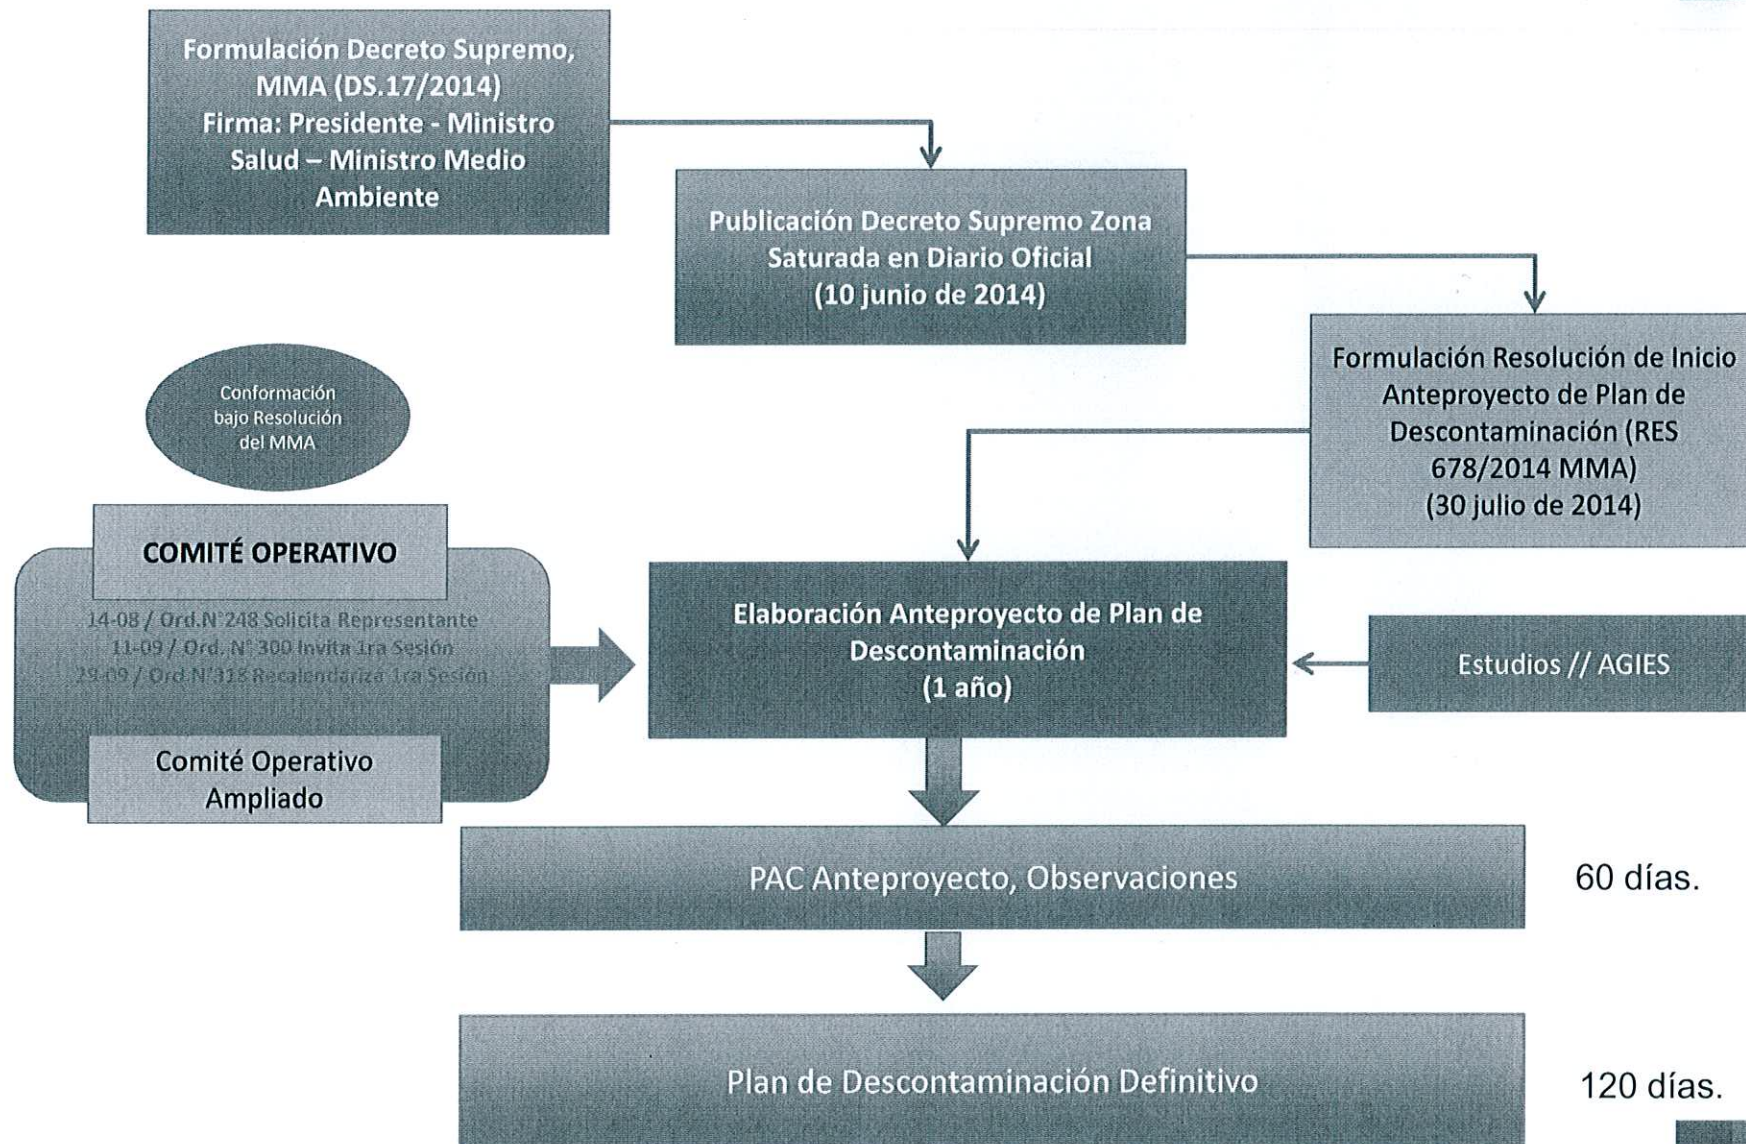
Formulación Decreto Supremo, MMA (DS.17/2014)
Firma: Presidente - Ministro Salud – Ministro Medio Ambiente

Publicación Decreto Supremo Zona Saturada en Diario Oficial
(10 junio de 2014)

Formulación Resolución de Inicio Anteproyecto de Plan de Descontaminación (RES 678/2014 MMA)
(30 julio de 2014)

Conformación bajo Resolución del MMA

COMITÉ OPERATIVO

14-08 / Ord.N°248 Solicita Representante
11-09 / Ord. N° 300 Invita 1ra Sesión
29-09 / Ord.N°315 Recalendariza 1ra Sesión

Comité Operativo Ampliado

Elaboración Anteproyecto de Plan de Descontaminación
(1 año)

Estudios // AGIES

PAC Anteproyecto, Observaciones

60 días.

Plan de Descontaminación Definitivo

120 días.